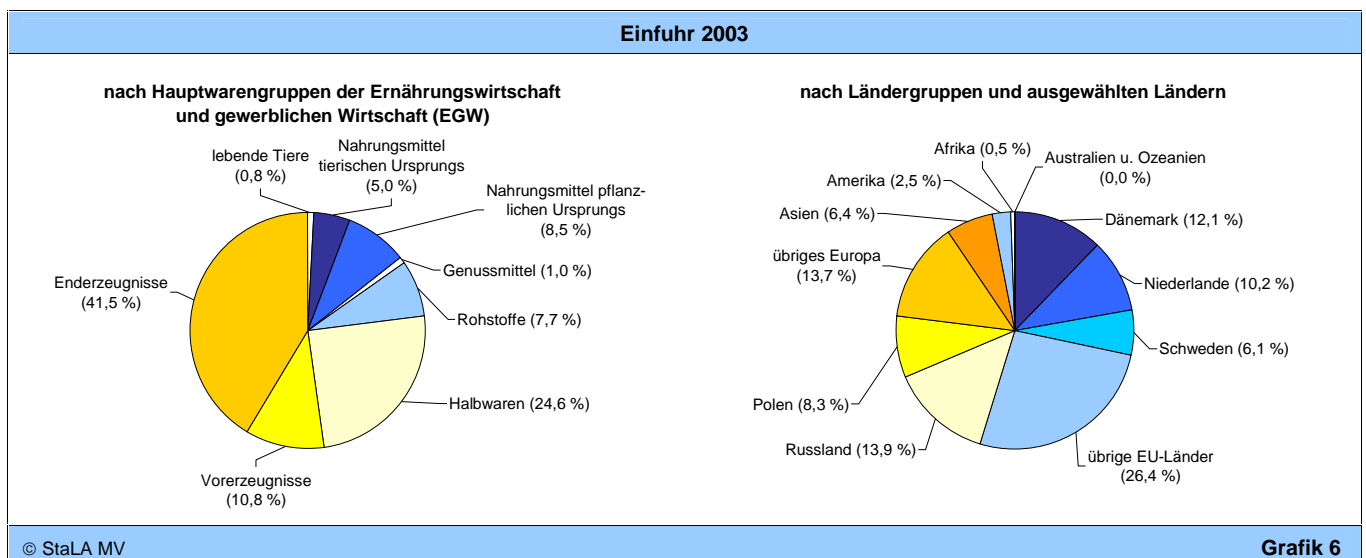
Einfuhr 2003

nach Hauptwarengruppen der Ernährungswirtschaft und gewerblichen Wirtschaft (EGW)

lebende Tiere (0,8 %)

Nahrungsmittel tierischen Ursprungs (5,0 %)

Nahrungsmittel pflanzlichen Ursprungs (8,5 %)

Genussmittel (1,0 %)

Rohstoffe (7,7 %)

Halbwaren (24,6 %)

Vorerzeugnisse (10,8 %)

Enderzeugnisse (41,5 %)

nach Ländergruppen und ausgewählten Ländern

Afrika (0,5 %)

Australien u. Ozeanien (0,0 %)

Amerika (2,5 %)

Asien (6,4 %)

Dänemark (12,1 %)

übriges Europa (13,7 %)

Niederlande (10,2 %)

Schweden (6,1 %)

Polen (8,3 %)

Russland (13,9 %)

übrige EU-Länder (26,4 %)

© StaLA MV

Grafik 6